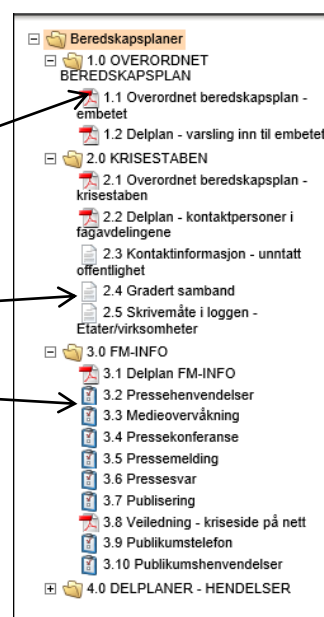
Beredskapsplaner
1.0 OVERORDNET BEREDSKAPSPLAN
1.1 Overordnet beredskapsplan - embetet
1.2 Delplan - varsling inn til embetet
2.0 KRISESTABEN
2.1 Overordnet beredskapsplan - krisestaben
2.2 Delplan - kontaktpersoner i fagavdelingene
2.3 Kontaktinformasjon - unntatt offentlighet
2.4 Gradert samband
2.5 Skrivemåte i loggen - Etater/virksomheter
3.0 FM-INFO
3.1 Delplan FM-INFO
3.2 Pressehenvendelser
3.3 Medieovervåkning
3.4 Pressekonferanse
3.5 Pressemelding
3.6 Pressesvar
3.7 Publisering
3.8 Veiledning - kriseside på nett
3.9 Publikumstelefon
3.10 Publikumshenvendelser
4.0 DELPLANER - HENDELSER